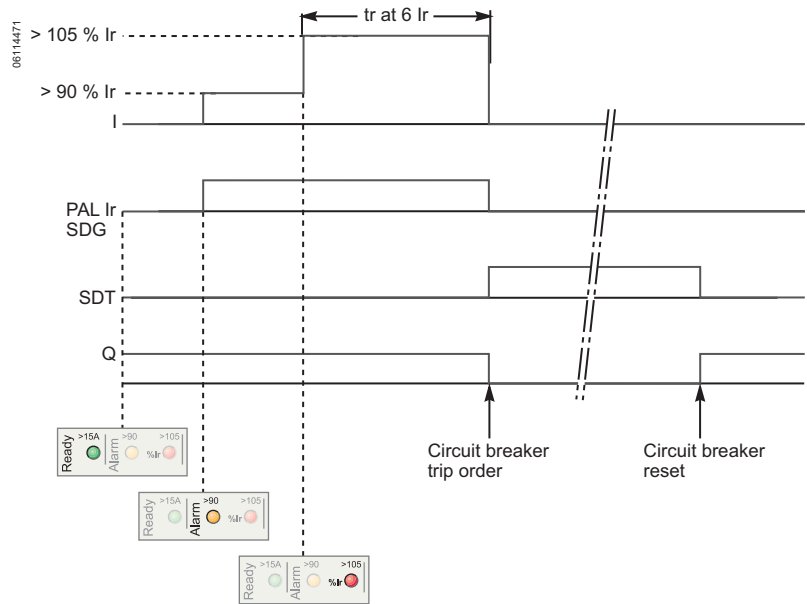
06114471

tr at 6 Ir

> 105 % Ir

> 90 % Ir

I

PAL Ir
SDG

SDT

Q

Circuit breaker trip order

Circuit breaker reset

Ready >15A Alarm >90 >105 %Ir

Ready >15A Alarm >90 >105 %Ir

Ready >15A Alarm >90 >105 %Ir